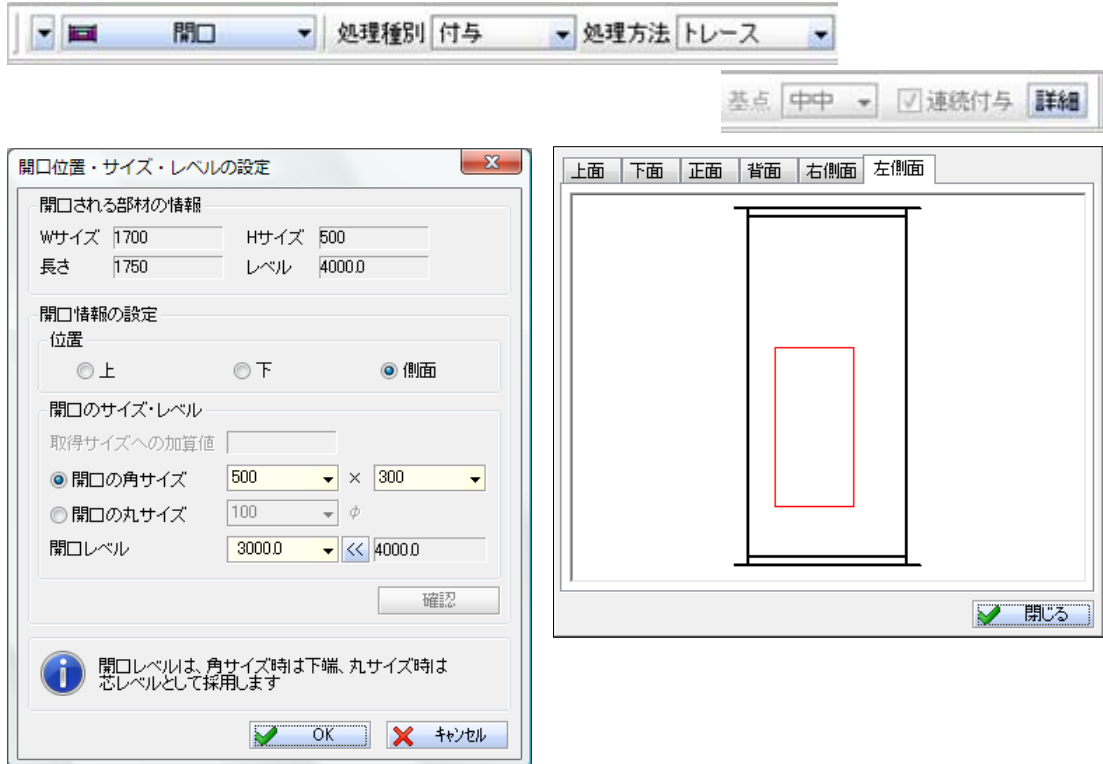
開口 処理種別 付与 処理方法 トレース

基点 中中 連続付与 詳細

開口位置・サイズ・レベルの設定

開口される部材の情報

Wサイズ 1700 Hサイズ 500

長さ 1750 レベル 4000.0

開口情報の設定

位置

上 下 側面

開口のサイズ・レベル

取得サイズへの加算値

開口の角サイズ 500 × 300

開口の丸サイズ 100 $\phi$

開口レベル 3000.0 << 4000.0

確認

開口レベルは、角サイズ時は下端、丸サイズ時は芯レベルとして採用します

OK キャンセル

上面 下面 正面 背面 右側面 左側面

閉じる